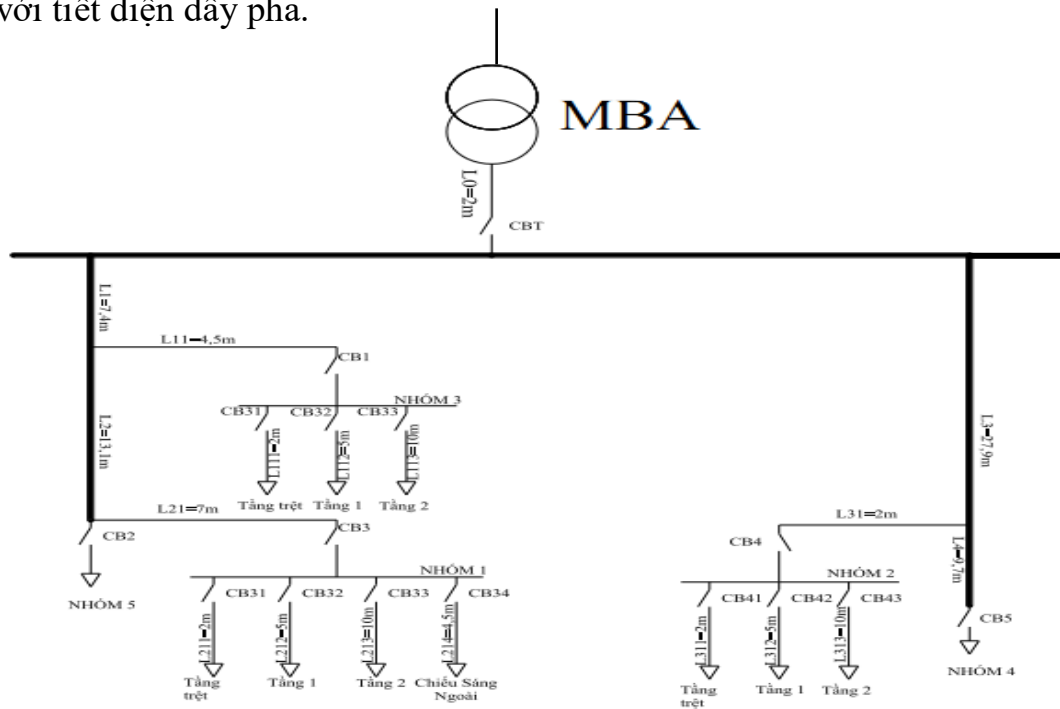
với tiết diện dây pha.

MBA

L0=2m

CBT

L1=7,4m

L11=4,5m

CB1

NHÓM 3

CB31 CB32 CB33

L111=2m L112=5m L113=10m

Tầng trệt Tầng 1 Tầng 2

L2=13,1m

L21=7m

CB3

CB2

NHÓM 5

NHÓM 1

CB31 CB32 CB33 CB34

L211=2m L212=5m L213=10m L214=4,5m

Tầng trệt Tầng 1 Tầng 2 Chiếu Sáng Ngoài

L3=27,9m

L31=2m

CB4

NHÓM 2

CB41 CB42 CB43

L311=2m L312=5m L313=10m

Tầng trệt Tầng 1 Tầng 2

L4=0,7m

CB5

NHÓM 4